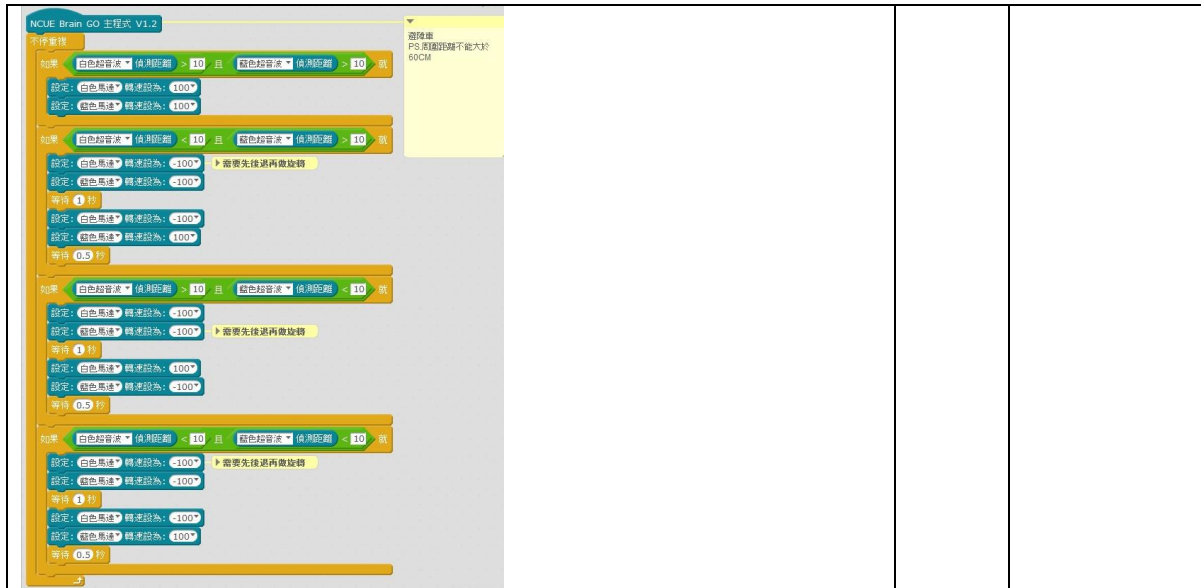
NCUE Brain GO 主程式 V1.2

避障車
PS.測量距離不能大於60CM

不停重複

如果 白色超音波 偵測距離 > 10 且 藍色超音波 偵測距離 > 10 就
設定: 白色馬達 轉速設為: 100
設定: 藍色馬達 轉速設為: 100

如果 白色超音波 偵測距離 < 10 且 藍色超音波 偵測距離 > 10 就
設定: 白色馬達 轉速設為: -100
需要先後退再做旋轉
設定: 藍色馬達 轉速設為: -100
等待 1 秒
設定: 白色馬達 轉速設為: -100
設定: 藍色馬達 轉速設為: 100
等待 0.5 秒

如果 白色超音波 偵測距離 > 10 且 藍色超音波 偵測距離 < 10 就
設定: 白色馬達 轉速設為: -100
設定: 藍色馬達 轉速設為: -100
需要先後退再做旋轉
等待 1 秒
設定: 白色馬達 轉速設為: 100
設定: 藍色馬達 轉速設為: -100
等待 0.5 秒

如果 白色超音波 偵測距離 < 10 且 藍色超音波 偵測距離 < 10 就
設定: 白色馬達 轉速設為: -100
需要先後退再做旋轉
設定: 藍色馬達 轉速設為: -100
等待 1 秒
設定: 白色馬達 轉速設為: -100
設定: 藍色馬達 轉速設為: 100
等待 0.5 秒